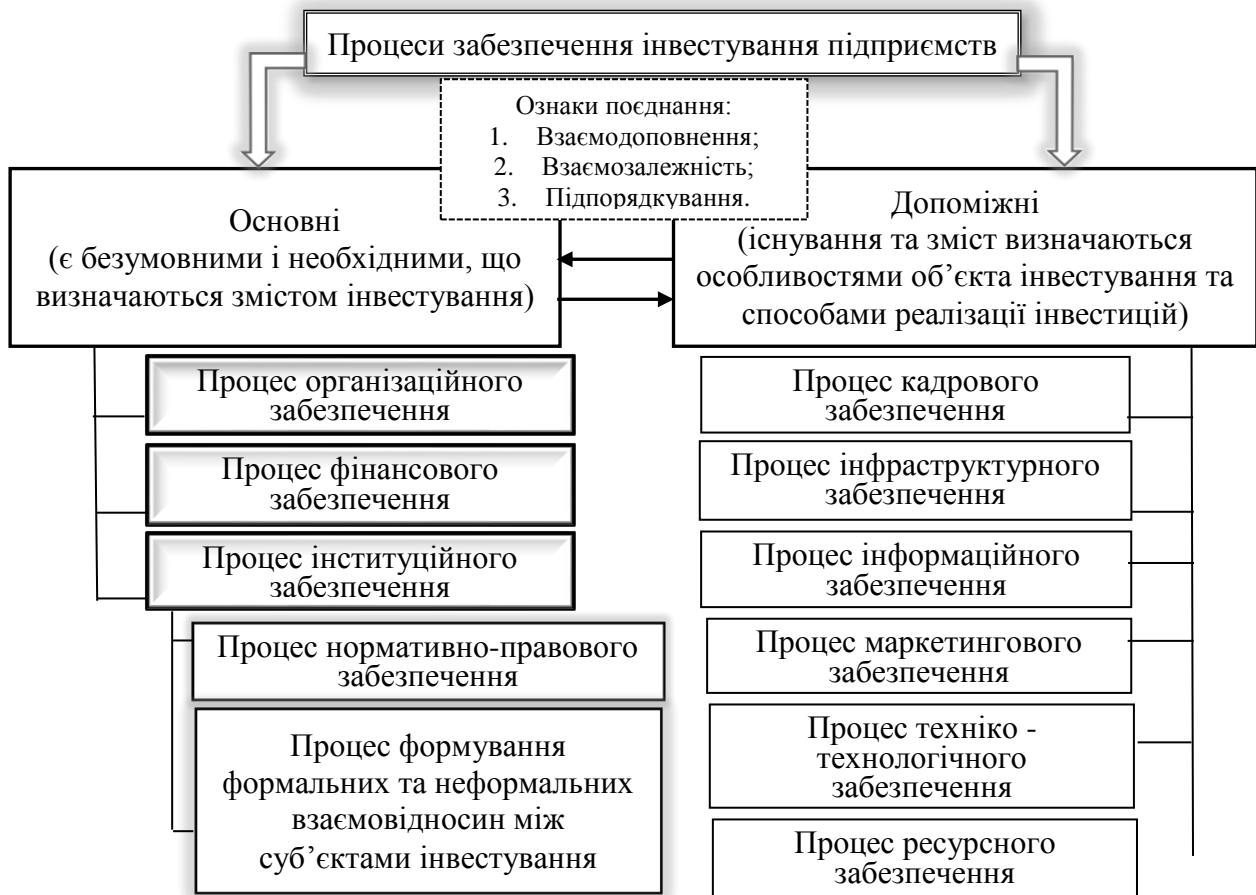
Процеси забезпечення інвестування підприємств

Ознаки поєднання:
1. Взаємодоповнення;
2. Взаємозалежність;
3. Підпорядкування.

Основні
(є безумовними і необхідними, що визначаються змістом інвестування)

Допоміжні
(існування та зміст визначаються особливостями об'єкта інвестування та способами реалізації інвестицій)

Процес організаційного забезпечення

Процес фінансового забезпечення

Процес інституційного забезпечення

Процес нормативно-правового забезпечення

Процес формування формальних та неформальних взаємовідносин між суб'єктами інвестування

Процес кадрового забезпечення

Процес інфраструктурного забезпечення

Процес інформаційного забезпечення

Процес маркетингового забезпечення

Процес техніко - технологічного забезпечення

Процес ресурсного забезпечення